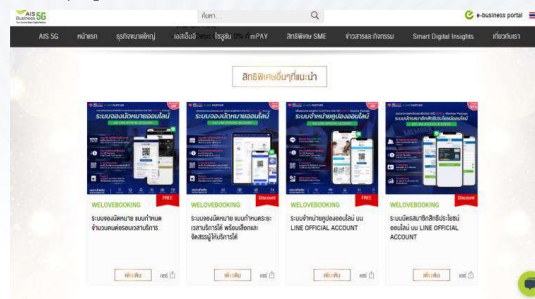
AIS Business 5G

ค้นหา

e-business portal

AIS 5G

หน้าแรก

ธุรกิจขนาดใหญ่

เอสเอ็มอี

โรงเรียน

mPAY

สิทธิพิเศษ SME

ข่าวสารและกิจกรรม

Smart Digital Insights

เกี่ยวกับเรา

สิทธิพิเศษเอ็มที่แนะนำ

FREE

WELOVEBOOKING

ระบบจองนัดหมาย แบบกำหนดจำนวนคนต่อรอบเวลาบริการ

เพิ่มเติม

Discount

WELOVEBOOKING

ระบบจองนัดหมาย แบบกำหนดระยะเวลาบริการได้ พร้อมเลือกและจัดสรรผู้ให้บริการได้

เพิ่มเติม

Discount

WELOVEBOOKING

ระบบจำหน่ายคูปองออนไลน์ บน LINE OFFICIAL ACCOUNT

เพิ่มเติม

WELOVEBOOKING

ระบบบัตรสมาชิกสะสมแต้มออนไลน์ บน LINE OFFICIAL ACCOUNT

เพิ่มเติม